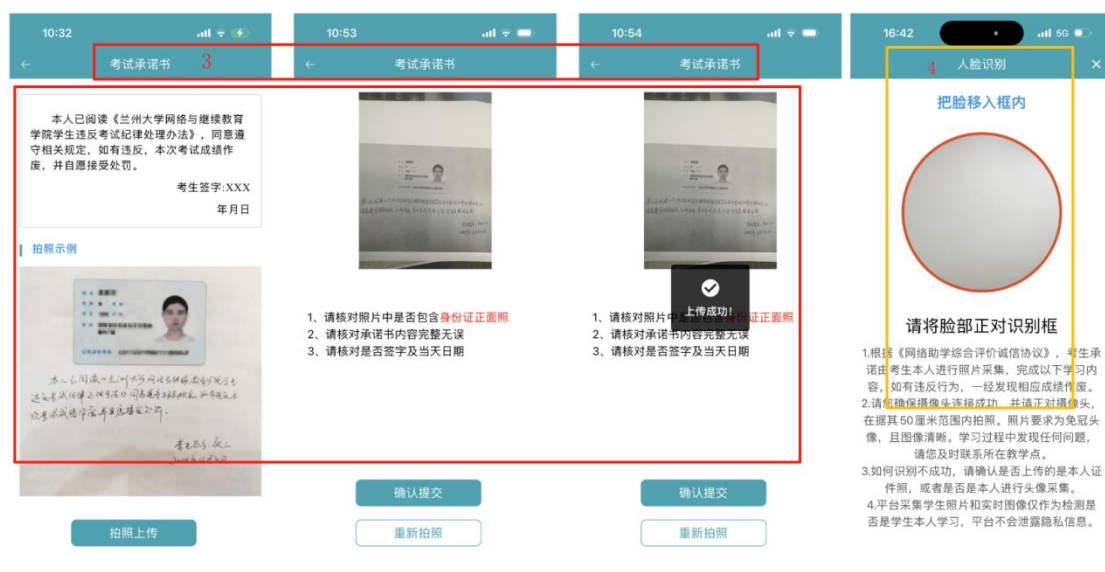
10:32

考试承诺书 3

本人已阅读《兰州大学网络与继续教育学院学生违反考试纪律处理办法》，同意遵守相关规定，如有违反，本次考试成绩作废，并自愿接受处罚。

考生签字:XXX

年月日

拍照示例

本人已阅读《兰州大学网络与继续教育学院学生违反考试纪律处理办法》，同意遵守相关规定，如有违反，本次考试成绩作废，并自愿接受处罚。

考生签字 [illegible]

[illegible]

拍照上传

10:53

考试承诺书

1、请核对照片中是否包含身份证正面照
2、请核对承诺书内容完整无误
3、请核对是否签字及当天日期

确认提交

重新拍照

10:54

考试承诺书

上传成功!

1、请核对照片中是否包含身份证正面照
2、请核对承诺书内容完整无误
3、请核对是否签字及当天日期

确认提交

重新拍照

16:42

5G

4 人脸识别

×

把脸移入框内

请将脸部正对识别框

1.根据《网络助学综合评价诚信协议》，考生承诺由考生本人进行照片采集，完成以下学习内容，如有违反行为，一经发现相应成绩作废。
2.请您确保摄像头连接成功，并正对摄像头，在距其50厘米范围内拍照。照片要求为免冠头像，且图像清晰。学习过程中发现任何问题，请您及时联系所在教学点。
3.如何识别不成功，请确认是否上传的是本人证件照，或者是否是本人进行头像采集。
4.平台采集学生照片和实时图像仅作为检测是否是学生本人学习，平台不会泄露隐私信息。